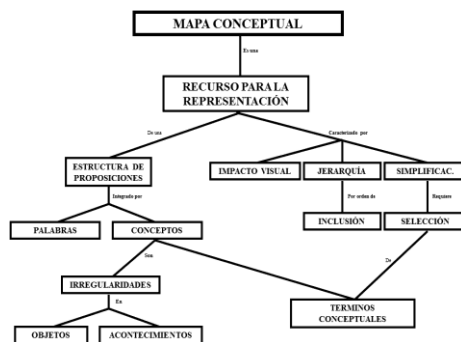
MAPA CONCEPTUAL

Es una

RECURSO PARA LA REPRESENTACIÓN

De una

Caracterizado por

ESTRUCTURA DE PROPOSICIONES

Integrado por

IMPACTO VISUAL

JERARQUÍA

SIMPLIFICAC.

Por orden de

Requiere

PALABRAS

CONCEPTOS

INCLUSIÓN

SELECCIÓN

Son

De

IRREGULARIDADES

En

TERMINOS CONCEPTUALES

OBJETOS

ACONTECIMIENTOS